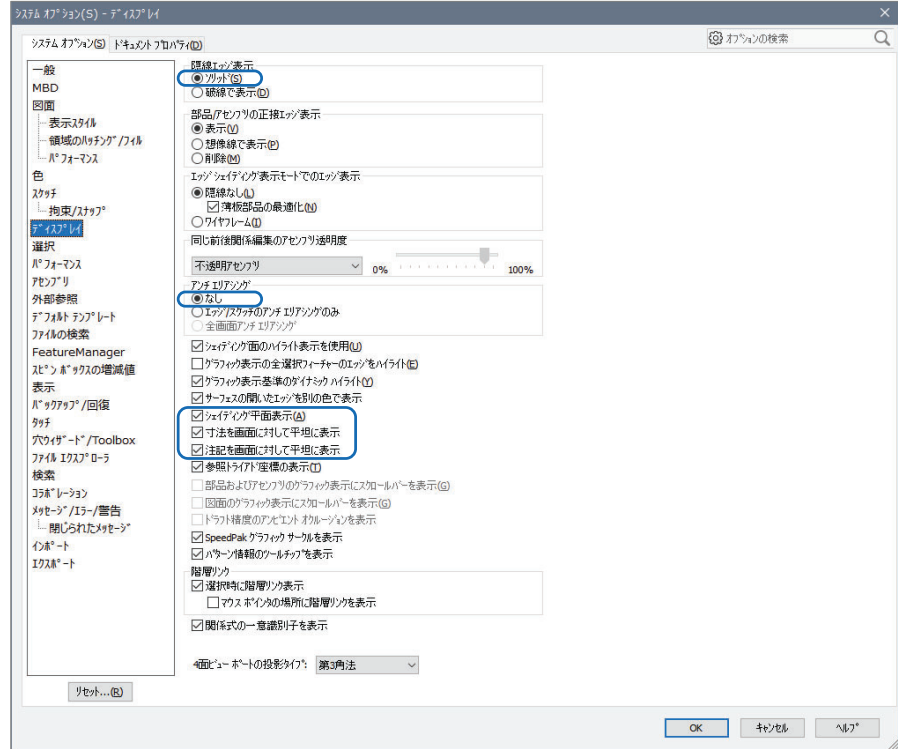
ｼｽﾃﾑ ｵﾌﾟｼｮﾝ(S) - ﾃﾞｨｽﾌﾟﾚｲ

ｼｽﾃﾑ ｵﾌﾟｼｮﾝ(S) ﾄﾞｷｭﾒﾝﾄ ﾌﾟﾛﾊﾟﾃｨ(D)

ｵﾌﾟｼｮﾝの検索

一般
MBD
図面
表示ｽﾀｲﾙ
領域のﾊｯﾁﾝｸﾞ/ﾌｨﾙ
ﾊﾟﾌｫｰﾏﾝｽ
色
ｽｹｯﾁ
拘束/ｽﾅｯﾌﾟ
ﾃﾞｨｽﾌﾟﾚｲ
選択
ﾊﾟﾌｫｰﾏﾝｽ
ｱｾﾝﾌﾞﾘ
外部参照
ﾃﾞﾌｫﾙﾄ ﾃﾝﾌﾟﾚｰﾄ
ﾌｧｲﾙの検索
FeatureManager
ｽﾋﾟﾝ ﾎﾞｯｸｽの増減値
表示
ﾊﾞｯｸｱｯﾌﾟ/回復
ﾀｯﾁ
穴ｳｨｻﾞｰﾄﾞ/Toolbox
ﾌｧｲﾙ ｴｸｽﾌﾟﾛｰﾗ
検索
ｺﾗﾎﾞﾚｰｼｮﾝ
ﾒｯｾｰｼﾞ/ｴﾗｰ/警告
閉じられたﾒｯｾｰｼﾞ
ｲﾝﾎﾟｰﾄ
ｴｸｽﾎﾟｰﾄ

ﾘｾｯﾄ...(R)

隠線ｴｯｼﾞ表示
ｿﾘｯﾄﾞ(S)
破線で表示(D)

部品/ｱｾﾝﾌﾞﾘの正接ｴｯｼﾞ表示
表示(V)
想像線で表示(P)
削除(M)

ｴｯｼﾞ ｼｪｲﾃﾞｨﾝｸﾞ表示ﾓｰﾄﾞでのｴｯｼﾞ表示
隠線なし(L)
薄板部品の最適化(N)
ﾜｲﾔﾌﾚｰﾑ(I)

同じ前後関係編集のｱｾﾝﾌﾞﾘ透明度
不透明ｱｾﾝﾌﾞﾘ
0%
100%

ｱﾝﾁ ｴﾘｱｼﾝｸﾞ
なし
ｴｯｼﾞ/ｽｹｯﾁのｱﾝﾁ ｴﾘｱｼﾝｸﾞのみ
全画面ｱﾝﾁ ｴﾘｱｼﾝｸﾞ

ｼｪｲﾃﾞｨﾝｸﾞ面のﾊｲﾗｲﾄ表示を使用(U)
ｸﾞﾗﾌｨｯｸ表示の全選択ﾌｨｰﾁｬｰのｴｯｼﾞをﾊｲﾗｲﾄ(E)
ｸﾞﾗﾌｨｯｸ表示基準のﾀﾞｲﾅﾐｯｸ ﾊｲﾗｲﾄ(Y)
ｻｰﾌｪｽの開いたｴｯｼﾞを別の色で表示
ｼｪｲﾃﾞｨﾝｸﾞ平面表示(A)
寸法を画面に対して平坦に表示
注記を画面に対して平坦に表示
参照ﾄﾗｲｱﾄﾞ座標の表示(T)
部品およびｱｾﾝﾌﾞﾘのｸﾞﾗﾌｨｯｸ表示にｽｸﾛｰﾙﾊﾞｰを表示(G)
図面のｸﾞﾗﾌｨｯｸ表示にｽｸﾛｰﾙﾊﾞｰを表示(G)
ﾄﾞﾗﾌﾄ精度のｱﾝﾋﾞｴﾝﾄ ｵｸﾙｰｼﾞｮﾝを表示
SpeedPak ｸﾞﾗﾌｨｯｸ ｻｰｸﾙを表示
ﾊﾟﾀｰﾝ情報のﾂｰﾙﾁｯﾌﾟを表示

階層ﾘﾝｸ
選択時に階層ﾘﾝｸ表示
ﾏｳｽ ﾎﾟｲﾝﾀの場所に階層ﾘﾝｸを表示

関係式の一意識別子を表示

4面ﾋﾞｭｰ ﾎﾟｰﾄの投影ﾀｲﾌﾟ: 第3角法

OK
ｷｬﾝｾﾙ
ﾍﾙﾌﾟ